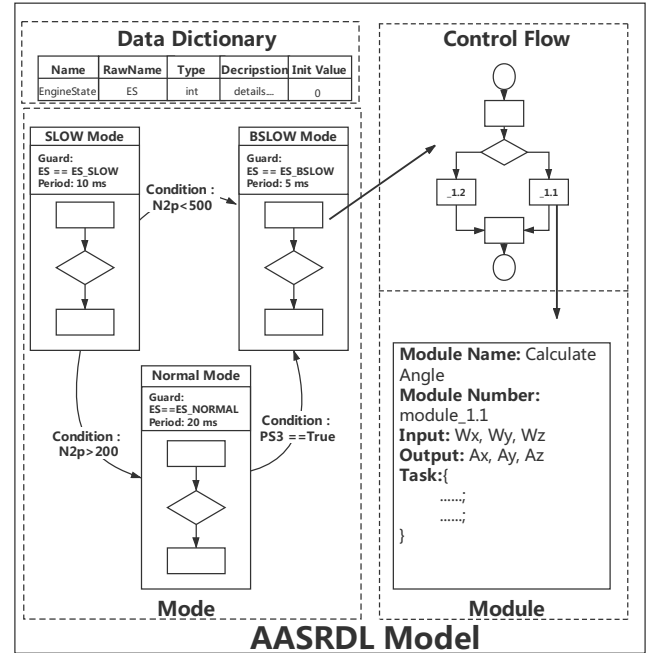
Data Dictionary

| Name | RawName | Type | Decripstion | Init Value |
|---|---|---|---|---|
| EngineState | ES | int | details... | 0 |

Control Flow

_1.2

_1.1

SLOW Mode

Guard:
ES == ES_SLOW
Period: 10 ms

Condition :
N2p<500

BSLOW Mode

Guard:
ES == ES_BSLOW
Period: 5 ms

Normal Mode

Guard:
ES==ES_NORMAL
Period: 20 ms

Condition :
N2p>200

Condition :
PS3 ==True

Module Name: Calculate Angle
Module Number:
module_1.1
Input: Wx, Wy, Wz
Output: Ax, Ay, Az
Task:{
......;
......;
}

Mode

Module

AASRDL Model